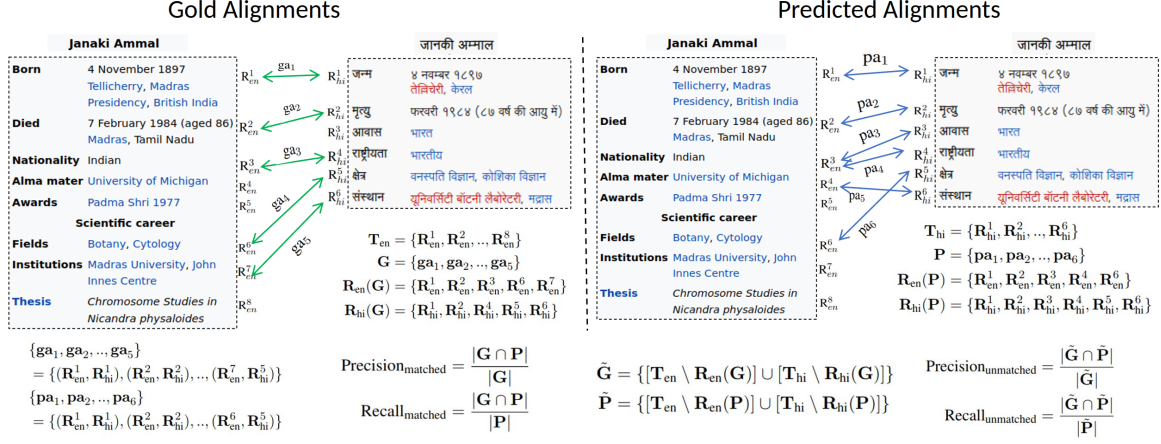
Gold Alignments

Janaki Ammal

| Born | 4 November 1897 Tellicherry, Madras Presidency, British India |
|---|---|
| Died | 7 February 1984 (aged 86) Madras, Tamil Nadu |
| Nationality | Indian |
| Alma mater | University of Michigan |
| Awards | Padma Shri 1977 |
| Scientific career | |
| Fields | Botany, Cytology |
| Institutions | Madras University, John Innes Centre |
| Thesis | Chromosome Studies in Nicandra physaloides |

$R^1_{en}$ $R^2_{en}$ $R^3_{en}$ $R^4_{en}$ $R^5_{en}$ $R^6_{en}$ $R^7_{en}$ $R^8_{en}$

$ga_1$ $ga_2$ $ga_3$ $ga_4$ $ga_5$

$R^1_{hi}$ $R^2_{hi}$ $R^3_{hi}$ $R^4_{hi}$ $R^5_{hi}$ $R^6_{hi}$

जानकी अम्माल

| जन्म | ४ नवम्बर १८९७ तेलिचेरी, केरल |
|---|---|
| मृत्यु | फरवरी १९८४ (८७ वर्ष की आयु में) |
| आवास | भारत |
| राष्ट्रीयता | भारतीय |
| क्षेत्र | वनस्पति विज्ञान, कोशिका विज्ञान |
| संस्थान | यूनिवर्सिटी बॉटनी लैबोरेटरी, मद्रास |

$\mathbf{T}_{en} = \{\mathbf{R}^1_{en}, \mathbf{R}^2_{en}, .., \mathbf{R}^8_{en}\}$
$\mathbf{G} = \{\mathbf{ga}_1, \mathbf{ga}_2, .., \mathbf{ga}_5\}$
$\mathbf{R}_{en}(\mathbf{G}) = \{\mathbf{R}^1_{en}, \mathbf{R}^2_{en}, \mathbf{R}^3_{en}, \mathbf{R}^6_{en}, \mathbf{R}^7_{en}\}$
$\mathbf{R}_{hi}(\mathbf{G}) = \{\mathbf{R}^1_{hi}, \mathbf{R}^2_{hi}, \mathbf{R}^4_{hi}, \mathbf{R}^5_{hi}, \mathbf{R}^6_{hi}\}$

$\{\mathbf{ga}_1, \mathbf{ga}_2, .., \mathbf{ga}_5\}$
$= \{(\mathbf{R}^1_{en}, \mathbf{R}^1_{hi}), (\mathbf{R}^2_{en}, \mathbf{R}^2_{hi}), .., (\mathbf{R}^7_{en}, \mathbf{R}^5_{hi})\}$
$\{\mathbf{pa}_1, \mathbf{pa}_2, .., \mathbf{pa}_6\}$
$= \{(\mathbf{R}^1_{en}, \mathbf{R}^1_{hi}), (\mathbf{R}^2_{en}, \mathbf{R}^2_{hi}), .., (\mathbf{R}^6_{en}, \mathbf{R}^5_{hi})\}$

$\text{Precision}_{\text{matched}} = \frac{|\mathbf{G} \cap \mathbf{P}|}{|\mathbf{G}|}$

$\text{Recall}_{\text{matched}} = \frac{|\mathbf{G} \cap \mathbf{P}|}{|\mathbf{P}|}$

Predicted Alignments

Janaki Ammal

| Born | 4 November 1897 Tellicherry, Madras Presidency, British India |
|---|---|
| Died | 7 February 1984 (aged 86) Madras, Tamil Nadu |
| Nationality | Indian |
| Alma mater | University of Michigan |
| Awards | Padma Shri 1977 |
| Scientific career | |
| Fields | Botany, Cytology |
| Institutions | Madras University, John Innes Centre |
| Thesis | Chromosome Studies in Nicandra physaloides |

$R^1_{en}$ $R^2_{en}$ $R^3_{en}$ $R^4_{en}$ $R^5_{en}$ $R^6_{en}$ $R^7_{en}$ $R^8_{en}$

$pa_1$ $pa_2$ $pa_3$ $pa_4$ $pa_5$ $pa_6$

$R^1_{hi}$ $R^2_{hi}$ $R^3_{hi}$ $R^4_{hi}$ $R^5_{hi}$ $R^6_{hi}$

जानकी अम्माल

| जन्म | ४ नवम्बर १८९७ तेलिचेरी, केरल |
|---|---|
| मृत्यु | फरवरी १९८४ (८७ वर्ष की आयु में) |
| आवास | भारत |
| राष्ट्रीयता | भारतीय |
| क्षेत्र | वनस्पति विज्ञान, कोशिका विज्ञान |
| संस्थान | यूनिवर्सिटी बॉटनी लैबोरेटरी, मद्रास |

$\mathbf{T}_{hi} = \{\mathbf{R}^1_{hi}, \mathbf{R}^2_{hi}, .., \mathbf{R}^6_{hi}\}$
$\mathbf{P} = \{\mathbf{pa}_1, \mathbf{pa}_2, .., \mathbf{pa}_6\}$
$\mathbf{R}_{en}(\mathbf{P}) = \{\mathbf{R}^1_{en}, \mathbf{R}^2_{en}, \mathbf{R}^3_{en}, \mathbf{R}^4_{en}, \mathbf{R}^6_{en}\}$
$\mathbf{R}_{hi}(\mathbf{P}) = \{\mathbf{R}^1_{hi}, \mathbf{R}^2_{hi}, \mathbf{R}^3_{hi}, \mathbf{R}^4_{hi}, \mathbf{R}^5_{hi}, \mathbf{R}^6_{hi}\}$

$\tilde{\mathbf{G}} = \{[\mathbf{T}_{en} \setminus \mathbf{R}_{en}(\mathbf{G})] \cup [\mathbf{T}_{hi} \setminus \mathbf{R}_{hi}(\mathbf{G})]\}$
$\tilde{\mathbf{P}} = \{[\mathbf{T}_{en} \setminus \mathbf{R}_{en}(\mathbf{P})] \cup [\mathbf{T}_{hi} \setminus \mathbf{R}_{hi}(\mathbf{P})]\}$

$\text{Precision}_{\text{unmatched}} = \frac{|\tilde{\mathbf{G}} \cap \tilde{\mathbf{P}}|}{|\tilde{\mathbf{G}}|}$

$\text{Recall}_{\text{unmatched}} = \frac{|\tilde{\mathbf{G}} \cap \tilde{\mathbf{P}}|}{|\tilde{\mathbf{P}}|}$